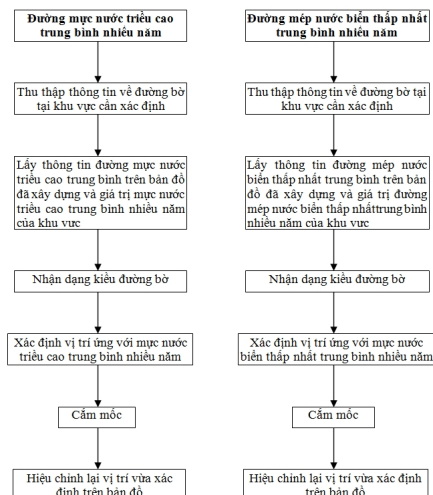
Đường mực nước triều cao trung bình nhiều năm

Thu thập thông tin về đường bờ tại khu vực cần xác định

Lấy thông tin đường mực nước triều cao trung bình trên bản đồ đã xây dựng và giá trị mực nước triều cao trung bình nhiều năm của khu vực

Nhận dạng kiểu đường bờ

Xác định vị trí ứng với mực nước triều cao trung bình nhiều năm

Cắm mốc

Hiệu chỉnh lại vị trí vừa xác định trên bản đồ

Đường mép nước biển thấp nhất trung bình nhiều năm

Thu thập thông tin về đường bờ tại khu vực cần xác định

Lấy thông tin đường mép nước biển thấp nhất trung bình trên bản đồ đã xây dựng và giá trị đường mép nước biển thấp nhấttrung bình nhiều năm của khu vực

Nhận dạng kiểu đường bờ

Xác định vị trí ứng với mực nước biển thấp nhất trung bình nhiều năm

Cắm mốc

Hiệu chỉnh lại vị trí vừa xác định trên bản đồ